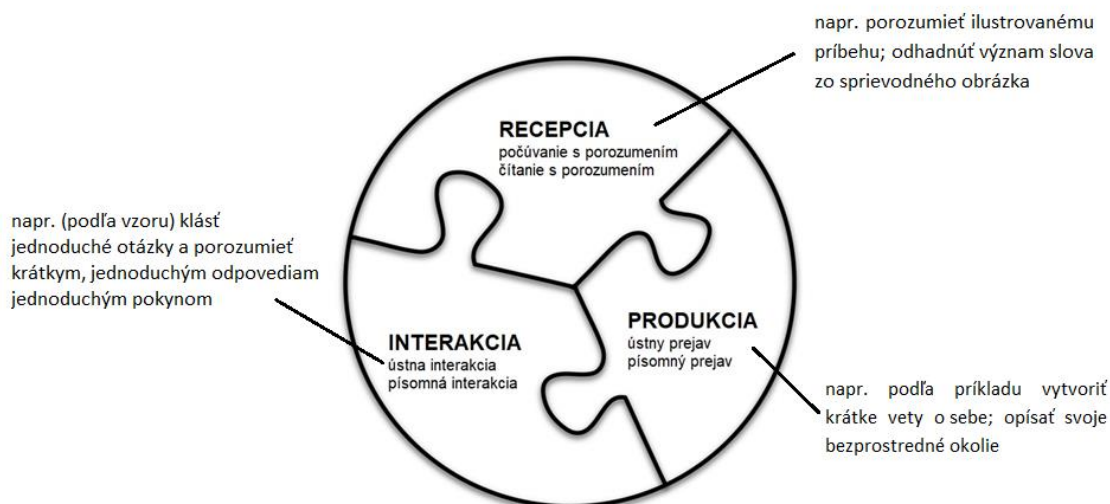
napr. porozumieť ilustrovanému príbehu; odhadnúť význam slova zo sprievodného obrázka

RECEPCIA
počúvanie s porozumením
čítanie s porozumením

napr. (podľa vzoru) klásť jednoduché otázky a porozumieť krátkym, jednoduchým odpovediam jednoduchým pokynom

INTERAKCIA
ústna interakcia
písomná interakcia

PRODUKCIA
ústny prejav
písomný prejav

napr. podľa príkladu vytvoriť krátke vety o sebe; opísať svoje bezprostredné okolie